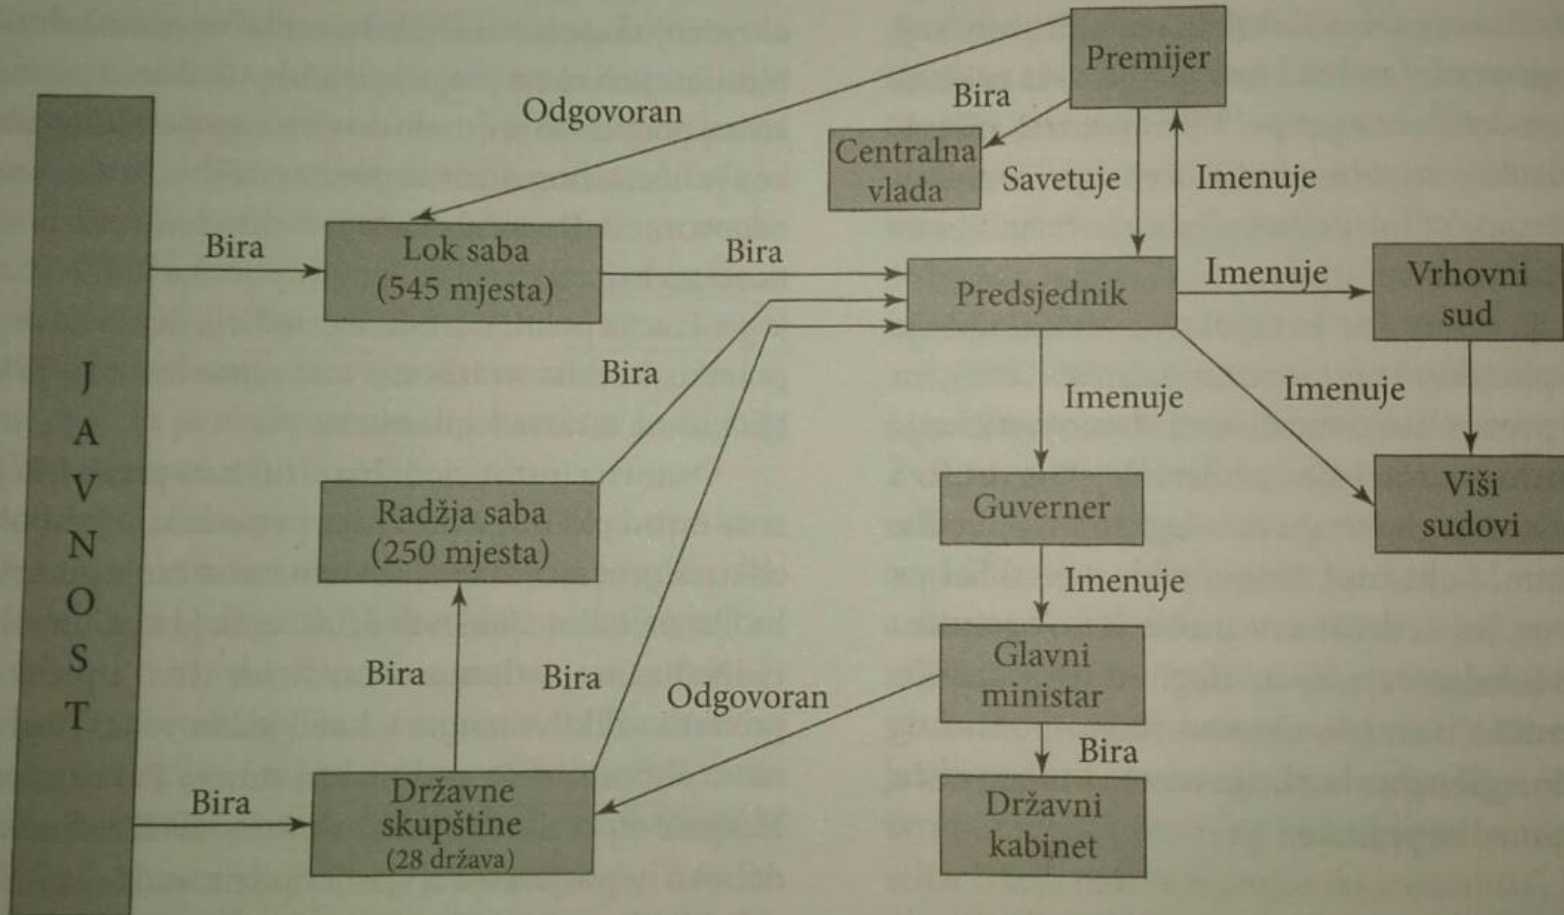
Premijer

Bira

Odgovoran

Centralna vlada

Savetuje

Imenuje

J A V N O S T

Bira

Lok saba (545 mjesta)

Bira

Predsjednik

Imenuje

Vrhovni sud

Bira

Imenuje

Imenuje

Viši sudovi

Radžja saba (250 mjesta)

Guverner

Imenuje

Glavni ministar

Bira

Bira

Odgovoran

Bira

Bira

Državne skupštine (28 država)

Državni kabinet